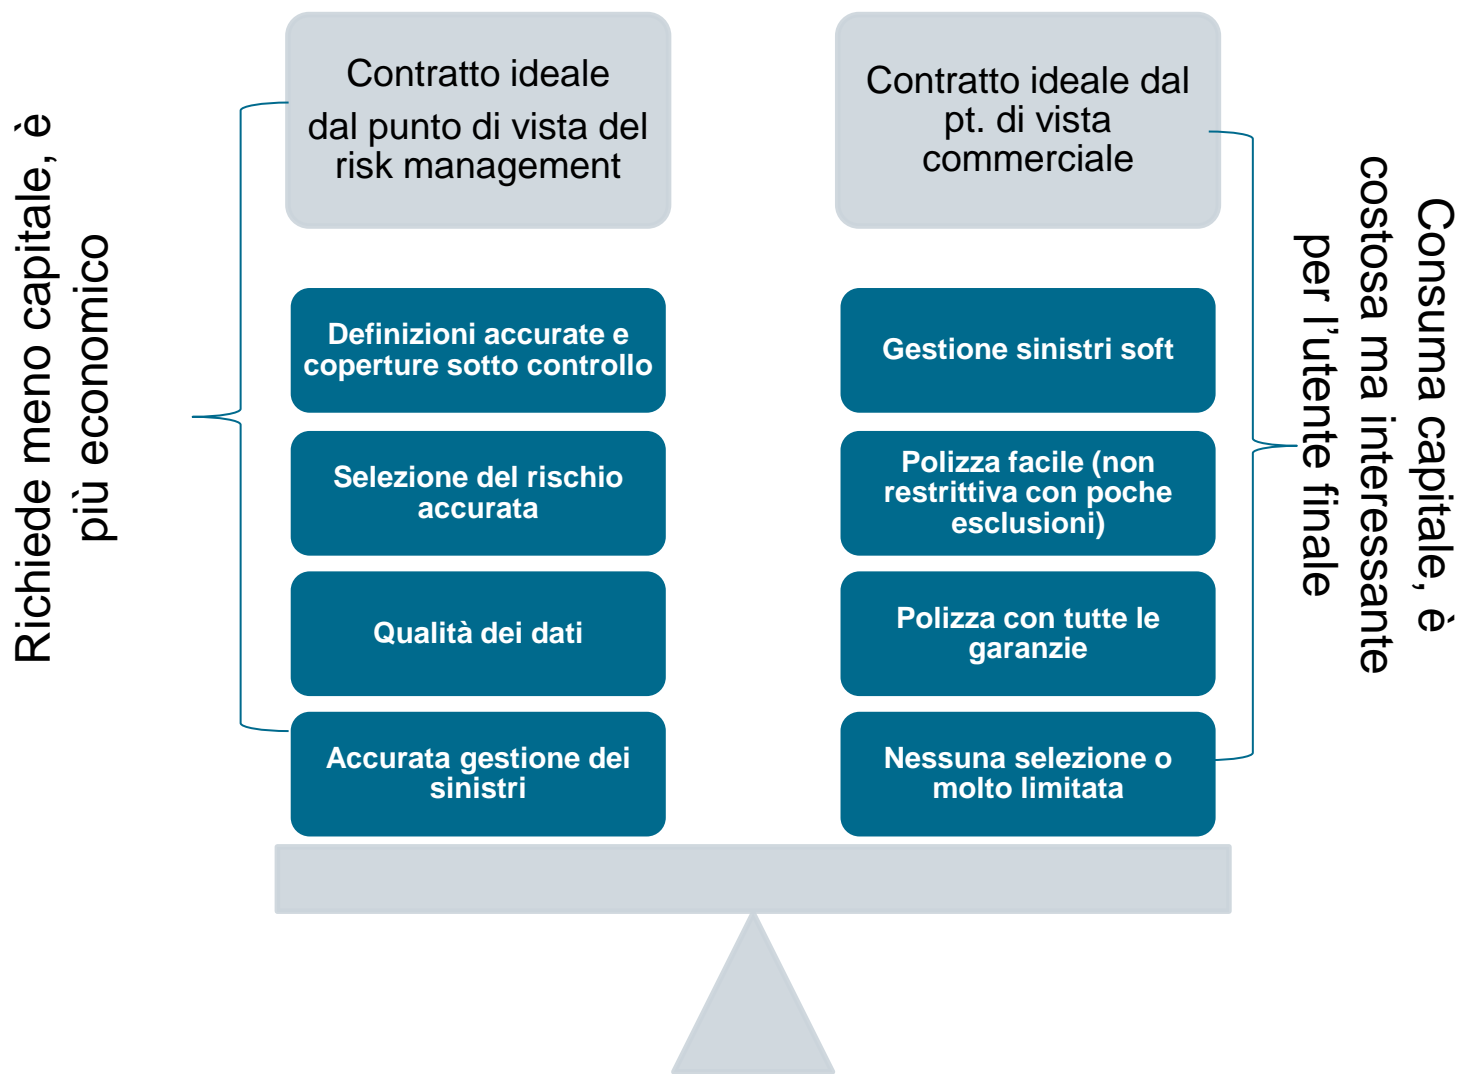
Richiede meno capitale, è più economico

Contratto ideale dal punto di vista del risk management

Definizioni accurate e coperture sotto controllo

Selezione del rischio accurata

Qualità dei dati

Accurata gestione dei sinistri

Contratto ideale dal pt. di vista commerciale

Gestione sinistri soft

Polizza facile (non restrittiva con poche esclusioni)

Polizza con tutte le garanzie

Nessuna selezione o molto limitata

Consuma capitale, è costosa ma interessante per l'utente finale